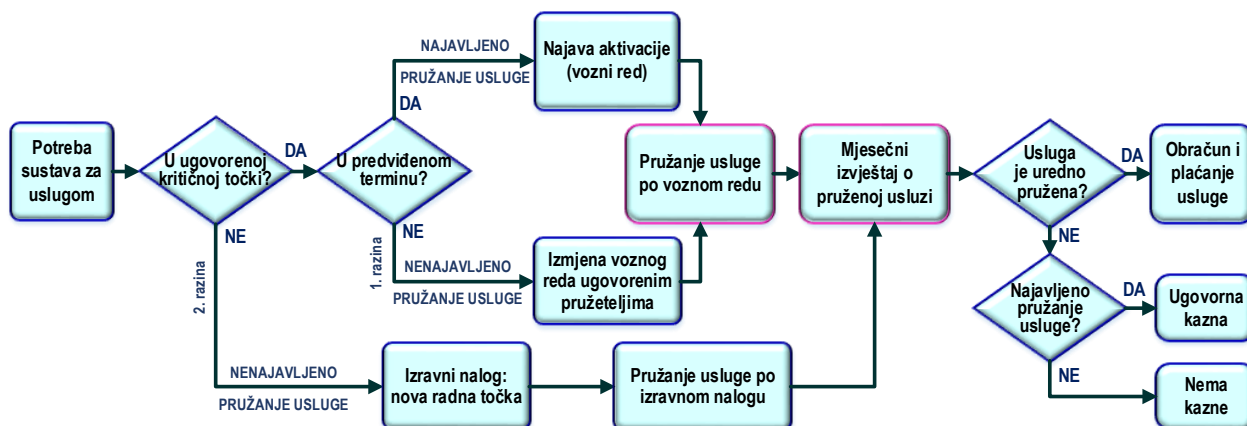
Potreba sustava za uslugom

U ugovorenoj kritičnoj točki?

DA

U predviđenom terminu?

DA

NAJAVLJENO

PRUŽANJE USLUGE

Najava aktivacije (vozni red)

Pružanje usluge po voznom redu

NE

1. razina

NENAJAVLJENO

PRUŽANJE USLUGE

Izmjena voznog reda ugovorenim pružeteljima

NE

2. razina

NENAJAVLJENO

PRUŽANJE USLUGE

Izravni nalog: nova radna točka

Pružanje usluge po izravnom nalogu

Mjesečni izvještaj o pruženoj usluzi

Usluga je uredno pružena?

DA

Obračun i plaćanje usluge

NE

Najavljeno pružanje usluge?

DA

Ugovorna kazna

NE

Nema kazne